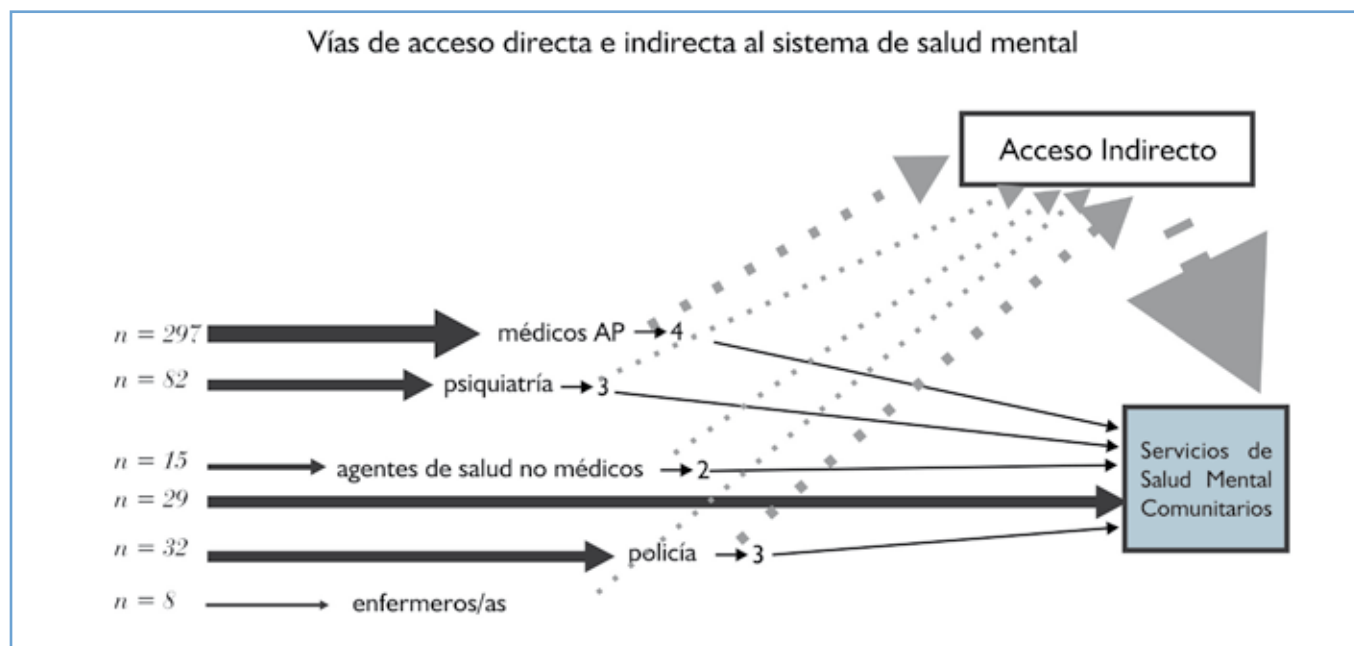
Vías de acceso directa e indirecta al sistema de salud mental

Acceso Indirecto

$n = 297$ médicos AP 4

$n = 82$ psiquiatría 3

$n = 15$ agentes de salud no médicos 2

$n = 29$

$n = 32$ policía 3

$n = 8$ enfermeros/as

Servicios de Salud Mental Comunitarios